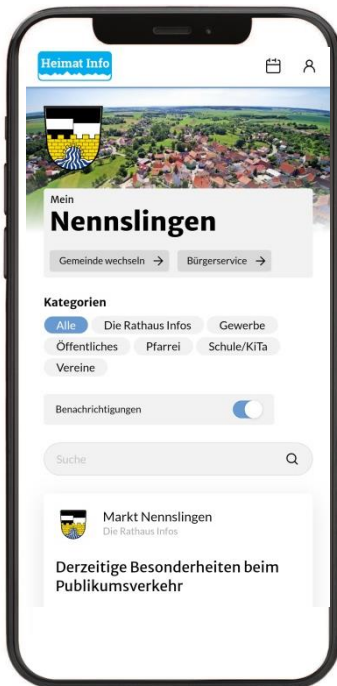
Heimat Info

Mein
Nennslingen

Gemeinde wechseln →
Bürgerservice →

Kategorien
Alle
Die Rathaus Infos
Gewerbe
Öffentliches
Pfarrei
Schule/KiTa
Vereine

Benachrichtigungen

Suche

Markt Nennslingen
Die Rathaus Infos

Derzeitige Besonderheiten beim Publikumsverkehr